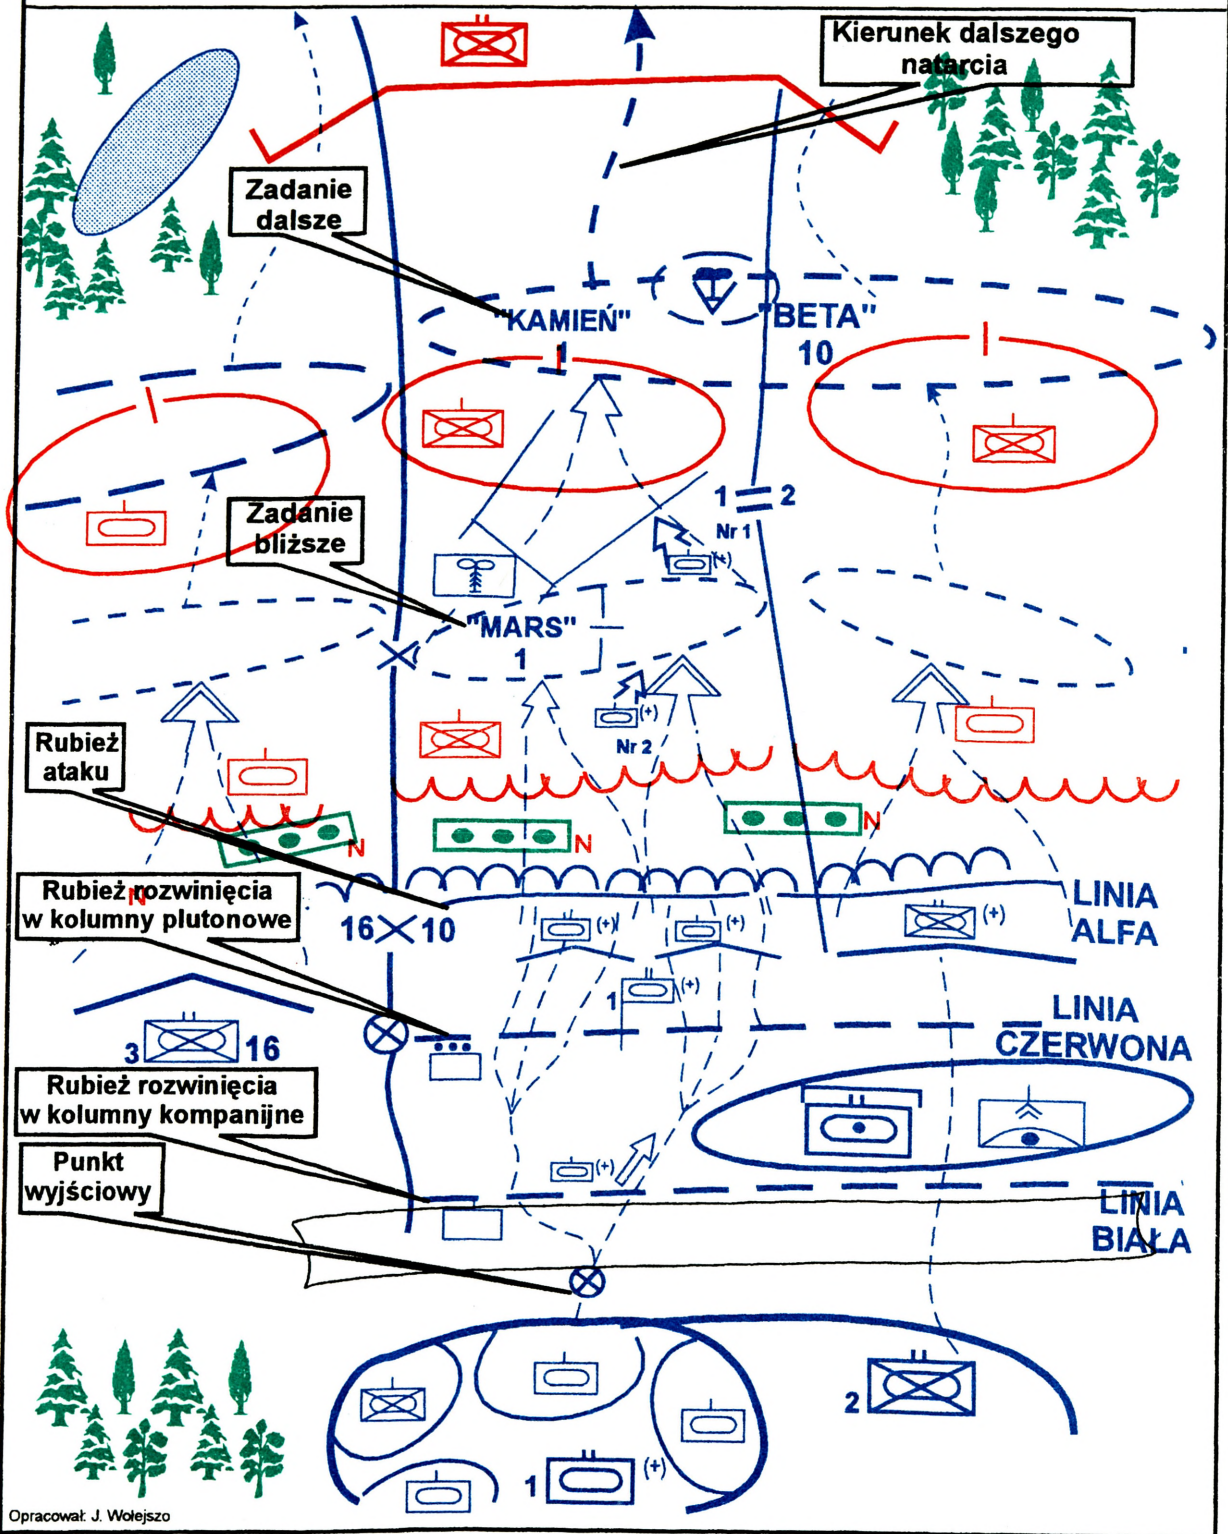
Kierunek dalszego natarcia

Zadanie dalsze

"KAMIEŃ"

"BETA"
10

1 2
Nr 1
(+)

Zadanie bliższe

"MARS"
1

(+)
Nr 2

Rubież ataku

N
N
N

Rubież rozwinięcia w kolumny plutonowe

16 10

LINIA ALFA

(+)
(+)
(+)
1 (+)

3 16

LINIA CZERWONA

Rubież rozwinięcia w kolumny kompanijne

Punkt wyjściowy

(+)

LINIA BIAŁA

2

1 (+)

Opracował: J. Wołejszo